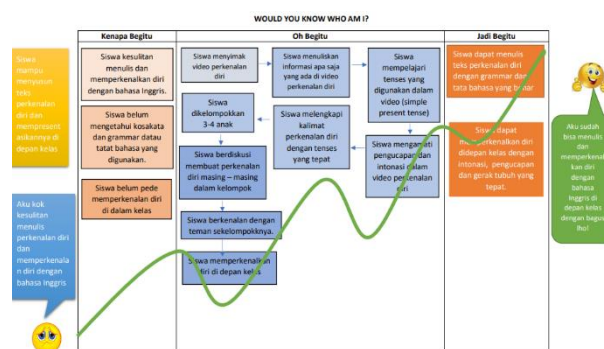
WOULD YOU KNOW WHO AM I?

Siswa mampu menyusun teks perkenalan diri dan mempresentasikannya di depan kelas

Aku kok kesulitan menulis perkenalan diri dan memperkenalkan diri dengan bahasa Inggris.

| Kenapa Begitu | Oh Begitu | Jadi Begitu |
|---|---|---|
| Siswa kesulitan menulis dan memperkenalkan diri dengan bahasa Inggris. | | Siswa dapat menulis teks perkenalan diri dengan grammar dan tata bahasa yang benar. |
| Siswa belum mengetahui kosakata dan grammar datau tatat bahasa yang digunakan. | | Siswa dapat memperkenalkan diri didepan kelas dengan intonasi, pengucapan dan gerak tubuh yang tepat. |
| Siswa belum pede memperkenalkan diri di dalam kelas | | |

Siswa menyimak video perkenalan diri

Siswa menuliskan informasi apa saja yang ada di video perkenalan diri

Siswa mempelajari tenses yang digunakan dalam video (simple present tense)

Siswa dikelompokkan 3-4 anak

Siswa melengkapi kalimat perkenalan diri dengan tenses yang tepat

Siswa mengamati pengucapan dan intonasi dalam video perkenalan diri

Siswa berdiskusi membuat perkenalan diri masing – masing dalam kelompok

Siswa berkenalan dengan teman sekelompoknya.

Siswa memperkenalkan diri di depan kelas

Aku sudah bisa menulis dan memperkenalkan diri dengan bahasa Inggris di depan kelas dengan bagus lho!